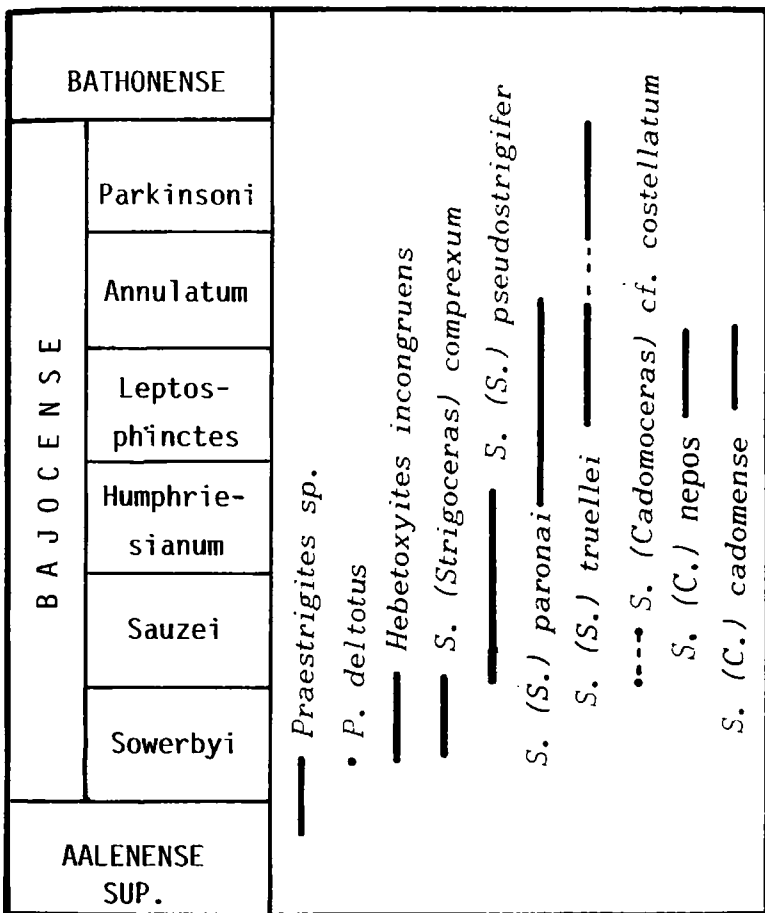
BATHONENSE

BAJOCENSE

Parkinsoni

Annulatum

Leptosphinctes

Humphriesianum

Sauzei

Sowerbyi

AALENENSE SUP.

Praestrigites sp.

P. deltotus

Hebetoxyites incongruens

S. (Strigoceras) comprexum

S. (S.) pseudostrigifer

S. (S.) paronai

S. (S.) truellei

S. (Cadomoceras) cf. costellatum

S. (C.) nepos

S. (C.) cadomense